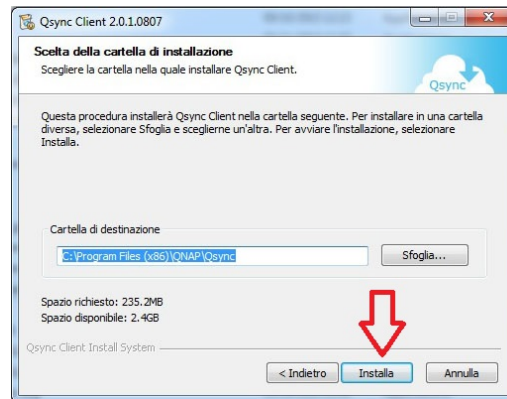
Qsync Client 2.0.1.0807

Scelta della cartella di installazione

Scegliere la cartella nella quale installare Qsync Client.

Qsync

Questa procedura installerà Qsync Client nella cartella seguente. Per installare in una cartella diversa, selezionare Sfoglia e sceglierne un'altra. Per avviare l'installazione, selezionare Installa.

Cartella di destinazione

C:\Program Files (x86)\QNAP\Qsync

Sfoglia...

Spazio richiesto: 235.2MB
Spazio disponibile: 2.4GB

Qsync Client Install System

< Indietro

Installa

Annulla